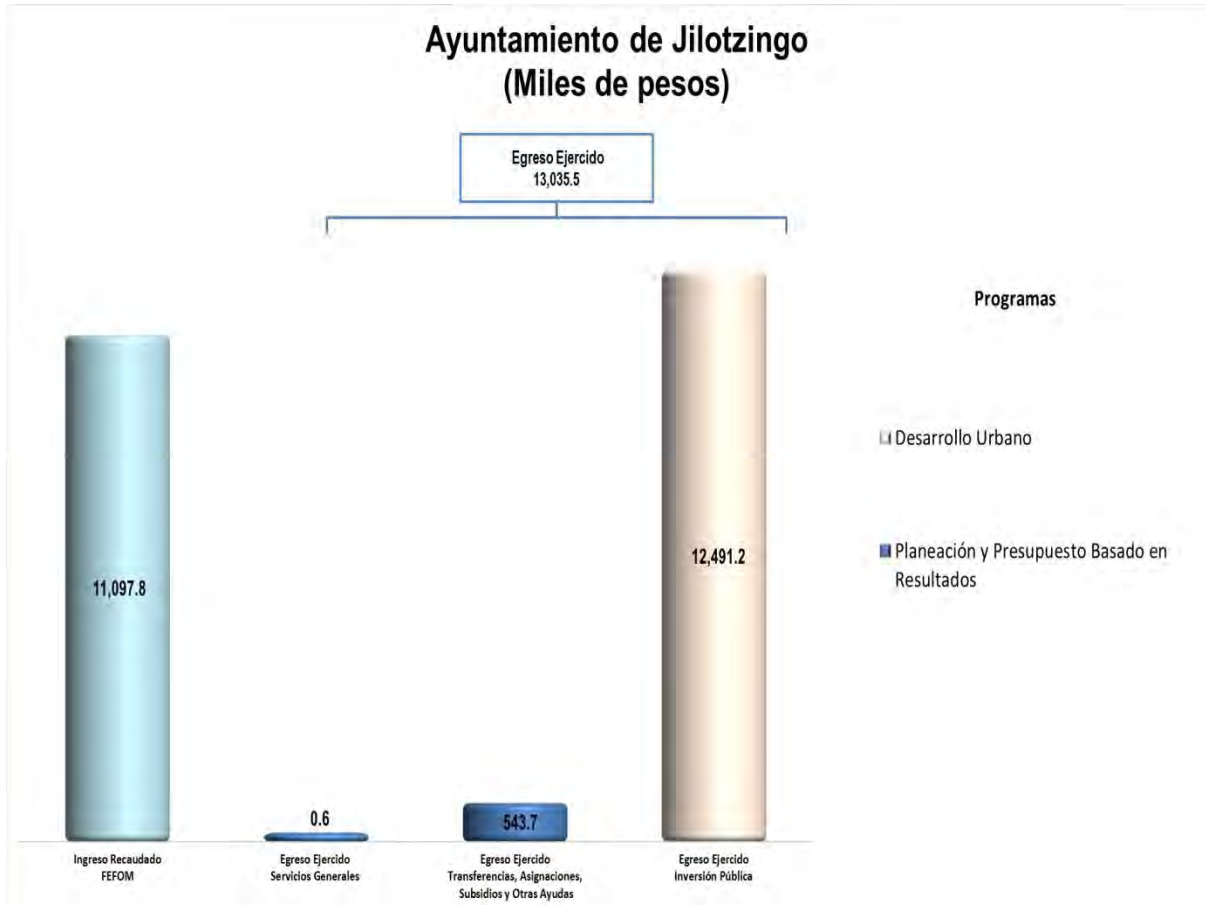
Ayuntamiento de Jilotzingo
(Miles de pesos)

Egreso Ejercido
13,035.5

Programas

Desarrollo Urbano

Planeación y Presupuesto Basado en Resultados

11,097.8

0.6

543.7

12,491.2

Ingreso Recaudado
FEFOM

Egreso Ejercido
Servicios Generales

Egreso Ejercido
Transferencias, Asignaciones, Subsidios y Otras Ayudas

Egreso Ejercido
Inversión Pública